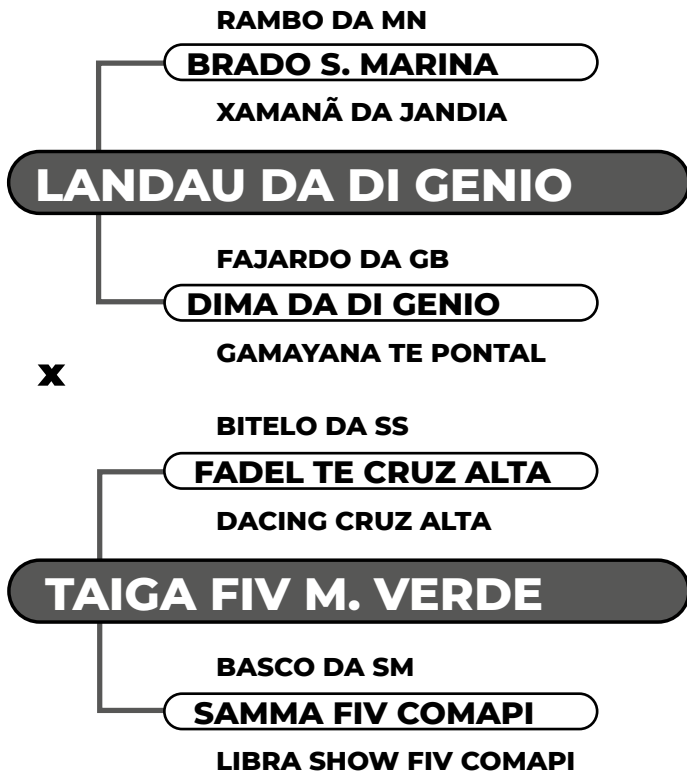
RAMBO DA MN

BRADO S. MARINA

XAMANÃ DA JANDIA

LANDAU DA DI GENIO

FAJARDO DA GB

DIMA DA DI GENIO

GAMAYANA TE PONTAL

X

BITELO DA SS

FADEL TE CRUZ ALTA

DACING CRUZ ALTA

TAIGA FIV M. VERDE

BASCO DA SM

SAMMA FIV COMAPI

LIBRA SHOW FIV COMAPI